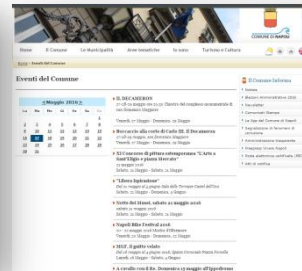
COMUNE DI NAPOLI

Home Il Comune Le Municipalità Aree tematiche In rete Turismo e Cultura

Home › Eventi del Comune

Eventi del Comune

« Maggio 2010 »

| | | | | | | |
|---|---|---|---|---|---|---|
| | | | | | 1 | 2 |
| 3 | 4 | 5 | 6 | 7 | 8 | 9 |
| 10 | 11 | 12 | 13 | 14 | 15 | 16 |
| 17 | 18 | 19 | 20 | 21 | 22 | 23 |
| 24 | 25 | 26 | 27 | 28 | 29 | 30 |
| 31 | | | | | | |

▸ IL DECAMERON
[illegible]

▸ Boccaccio alla corte di Carlo III. Il Decameron
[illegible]
Venerdì, 21 Maggio - Domenica, 23 Maggio

▸ XI Concorso di pittura estemporanea "L'Arte a Sant'Eligio e piazza Mercato"
22 maggio 2010
Sabato, 22 Maggio - Sabato, 22 Maggio

▸ "Libera Ispirazione"
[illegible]
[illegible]

▸ Notte dei Musei, sabato 22 maggio 2010
sabato 22 maggio 2010
Sabato, 22 Maggio - Sabato, 22 Maggio

▸ Napoli Bike Festival 2010
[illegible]
Venerdì, 21 Maggio - Domenica, 23 Maggio

▸ MGF. Il giallo volato
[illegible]
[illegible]

▸ A cavallo con il Re. Domenica 23 maggio all'Ippodromo

Il Comune Informa
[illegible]
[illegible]
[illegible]
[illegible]
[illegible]
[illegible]
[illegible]
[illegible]
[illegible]
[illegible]